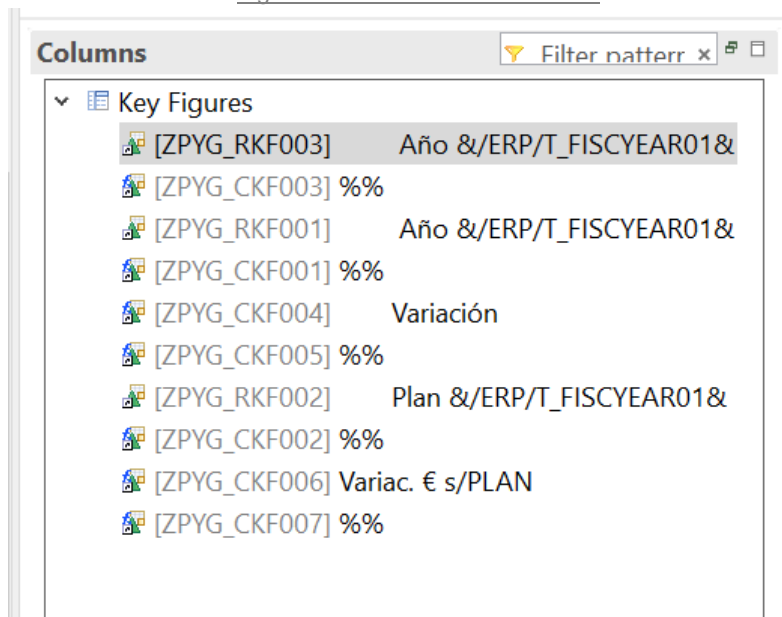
Columns

Filter patterr

Key Figures

[ZPYG_RKF003] Año &/ERP/T_FISCYEAR01&

[ZPYG_CKF003] %%

[ZPYG_RKF001] Año &/ERP/T_FISCYEAR01&

[ZPYG_CKF001] %%

[ZPYG_CKF004] Variación

[ZPYG_CKF005] %%

[ZPYG_RKF002] Plan &/ERP/T_FISCYEAR01&

[ZPYG_CKF002] %%

[ZPYG_CKF006] Variac. € s/PLAN

[ZPYG_CKF007] %%